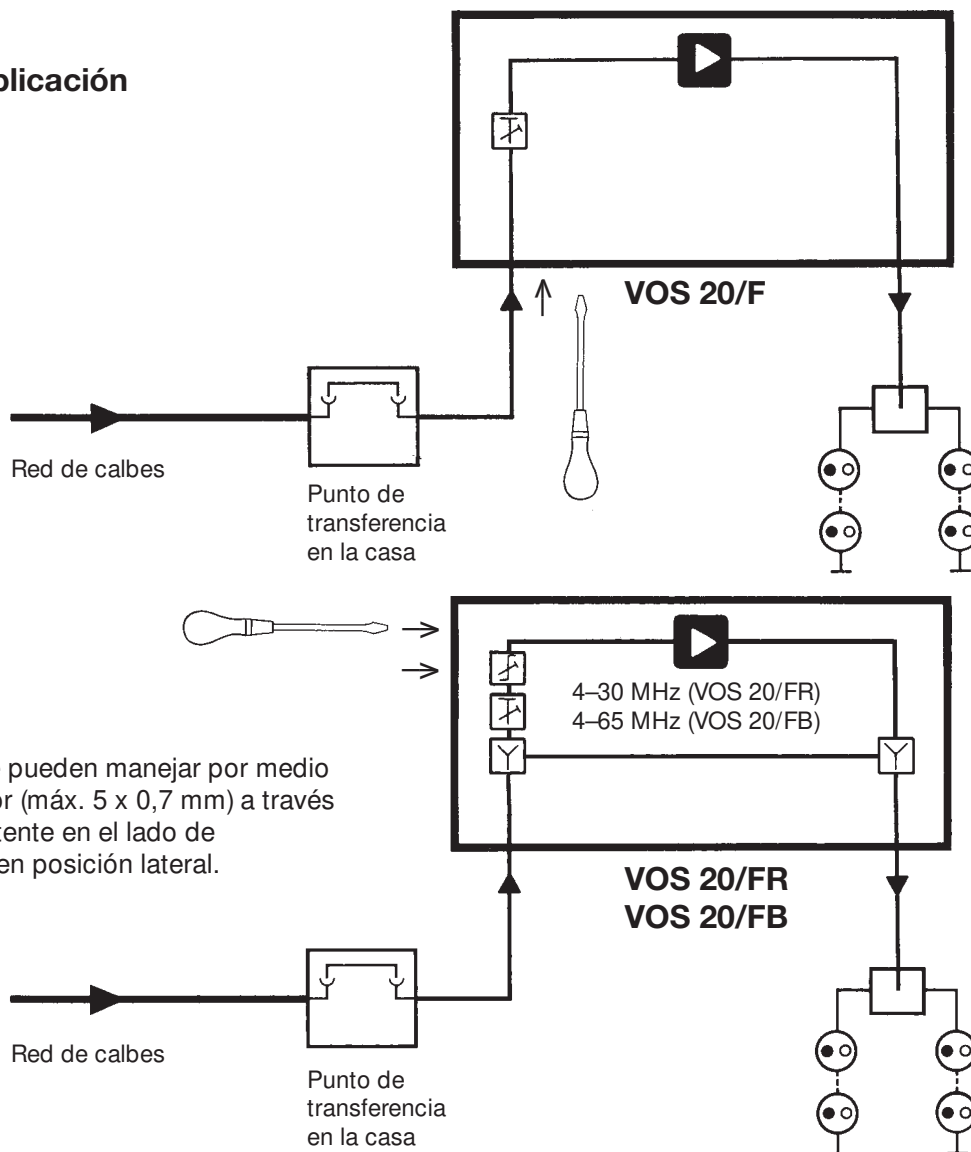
plicación

VOS 20/F

Red de calbes

Punto de transferencia en la casa

4–30 MHz (VOS 20/FR)
4–65 MHz (VOS 20/FB)

pueden manejar por medio or (máx. 5 x 0,7 mm) a través tente en el lado de en posición lateral.

VOS 20/FR
VOS 20/FB

Red de calbes

Punto de transferencia en la casa